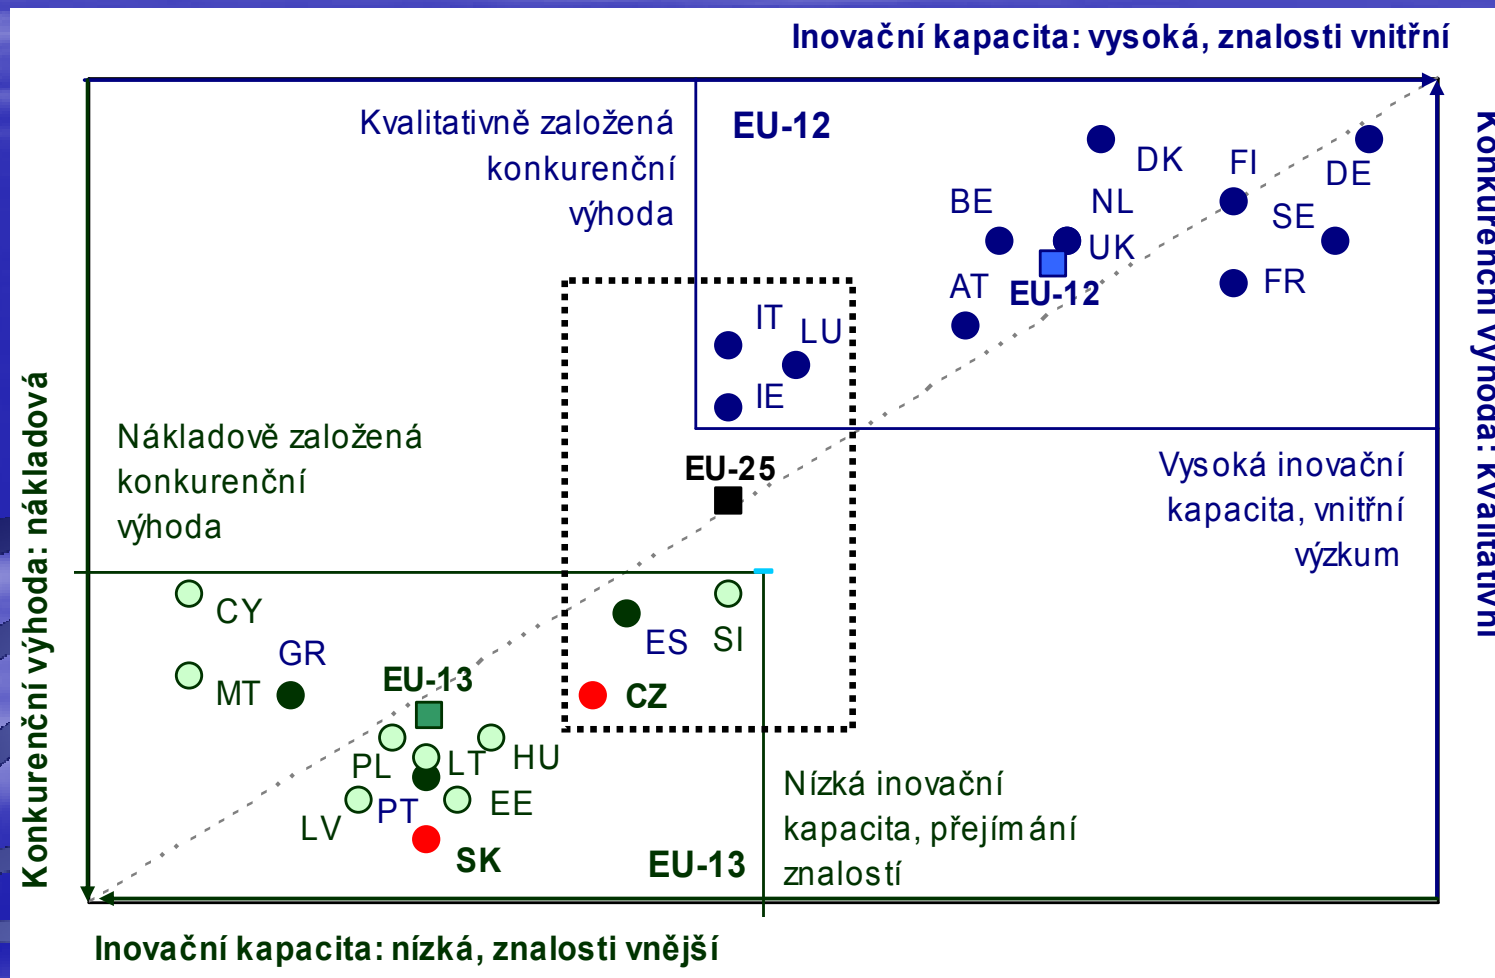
Inovační kapacita: vysoká, znalosti vnitřní

Konkurenční výhoda: kvalitativní

Kvalitativně založená konkurenční výhoda

EU-12

DK
FI
DE
BE
NL
SE
UK
AT
EU-12
FR

IT
LU
IE

Nákladově založená konkurenční výhoda

EU-25

Vysoká inovační kapacita, vnitřní výzkum

Konkurenční výhoda: nákladová

CY
GR
MT
EU-13
ES
SI
CZ
PL
LT
HU
LV
PT
EE
SK
EU-13

Nízká inovační kapacita, přejímání znalostí

Inovační kapacita: nízká, znalosti vnější